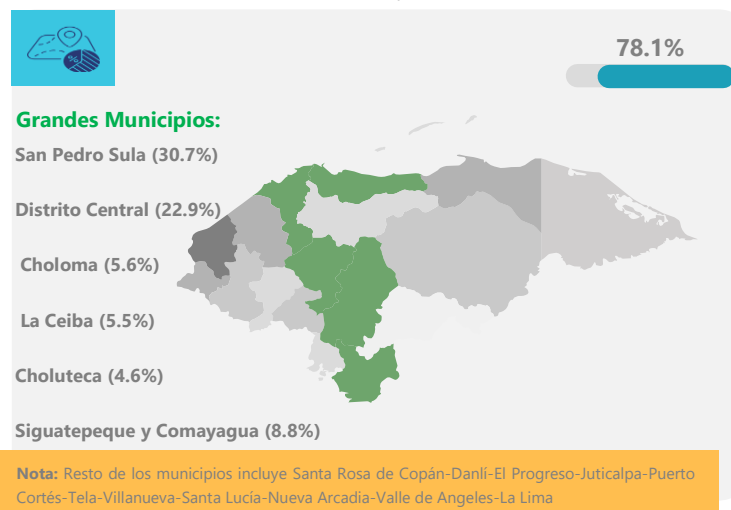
78.1%

Grandes Municipios:

San Pedro Sula (30.7%)

Distrito Central (22.9%)

Choloma (5.6%)

La Ceiba (5.5%)

Choluteca (4.6%)

Siguatepeque y Comayagua (8.8%)

Nota: Resto de los municipios incluye Santa Rosa de Copán-Danlí-El Progreso-Juticalpa-Puerto Cortés-Tela-Villanueva-Santa Lucia-Nueva Arcadia-Valle de Angeles-La Lima